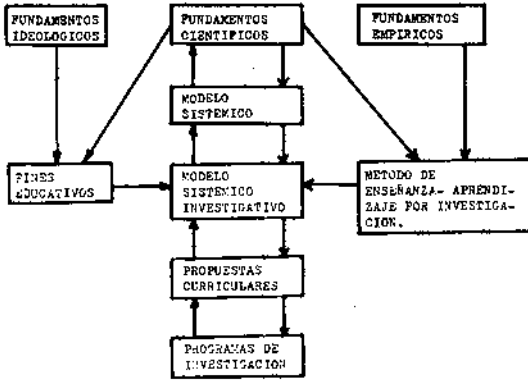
FUNDAMENTOS IDEOLOGICOS

FUNDAMENTOS CIENTIFICOS

FUNDAMENTOS EMPIRICOS

MODELO SISTEMICO

FINES EDUCATIVOS

MODELO SISTEMICO INVESTIGATIVO

METODO DE ENSEÑANZA- APRENDIZAJE POR INVESTIGACION.

PROPUESTAS CURRICULARES

PROGRAMAS DE INVESTIGACION